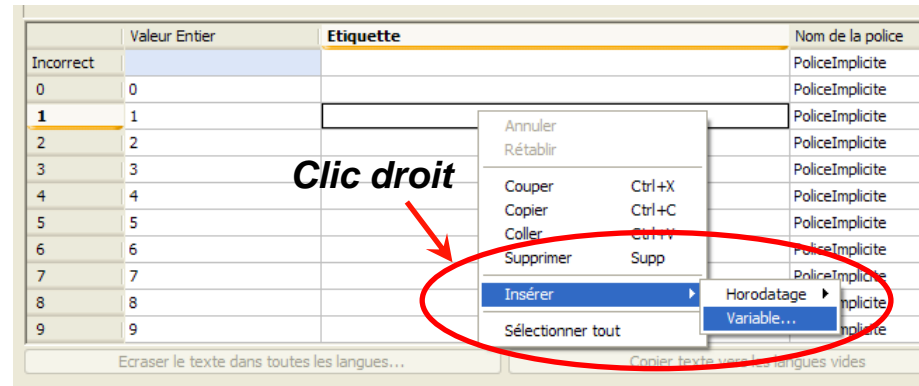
| | Valeur Entier | Etiquette | Nom de la police |
|---|---|---|---|
| Incorrect | | | PoliceImplicite |
| 0 | 0 | | PoliceImplicite |
| 1 | 1 | | PoliceImplicite |
| 2 | 2 | | PoliceImplicite |
| 3 | 3 | | PoliceImplicite |
| 4 | 4 | | PoliceImplicite |
| 5 | 5 | | PoliceImplicite |
| 6 | 6 | | PoliceImplicite |
| 7 | 7 | | PoliceImplicite |
| 8 | 8 | | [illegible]mplicite |
| 9 | 9 | | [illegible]mplicite |

Clic droit

Annuler
Rétablir
Couper Ctrl+X
Copier Ctrl+C
Coller Ctrl+V
Supprimer Supp
Insérer
Sélectionner tout

Horodatage
Variable...

Ecraser le texte dans toutes les langues...
Copier texte vers les langues vides